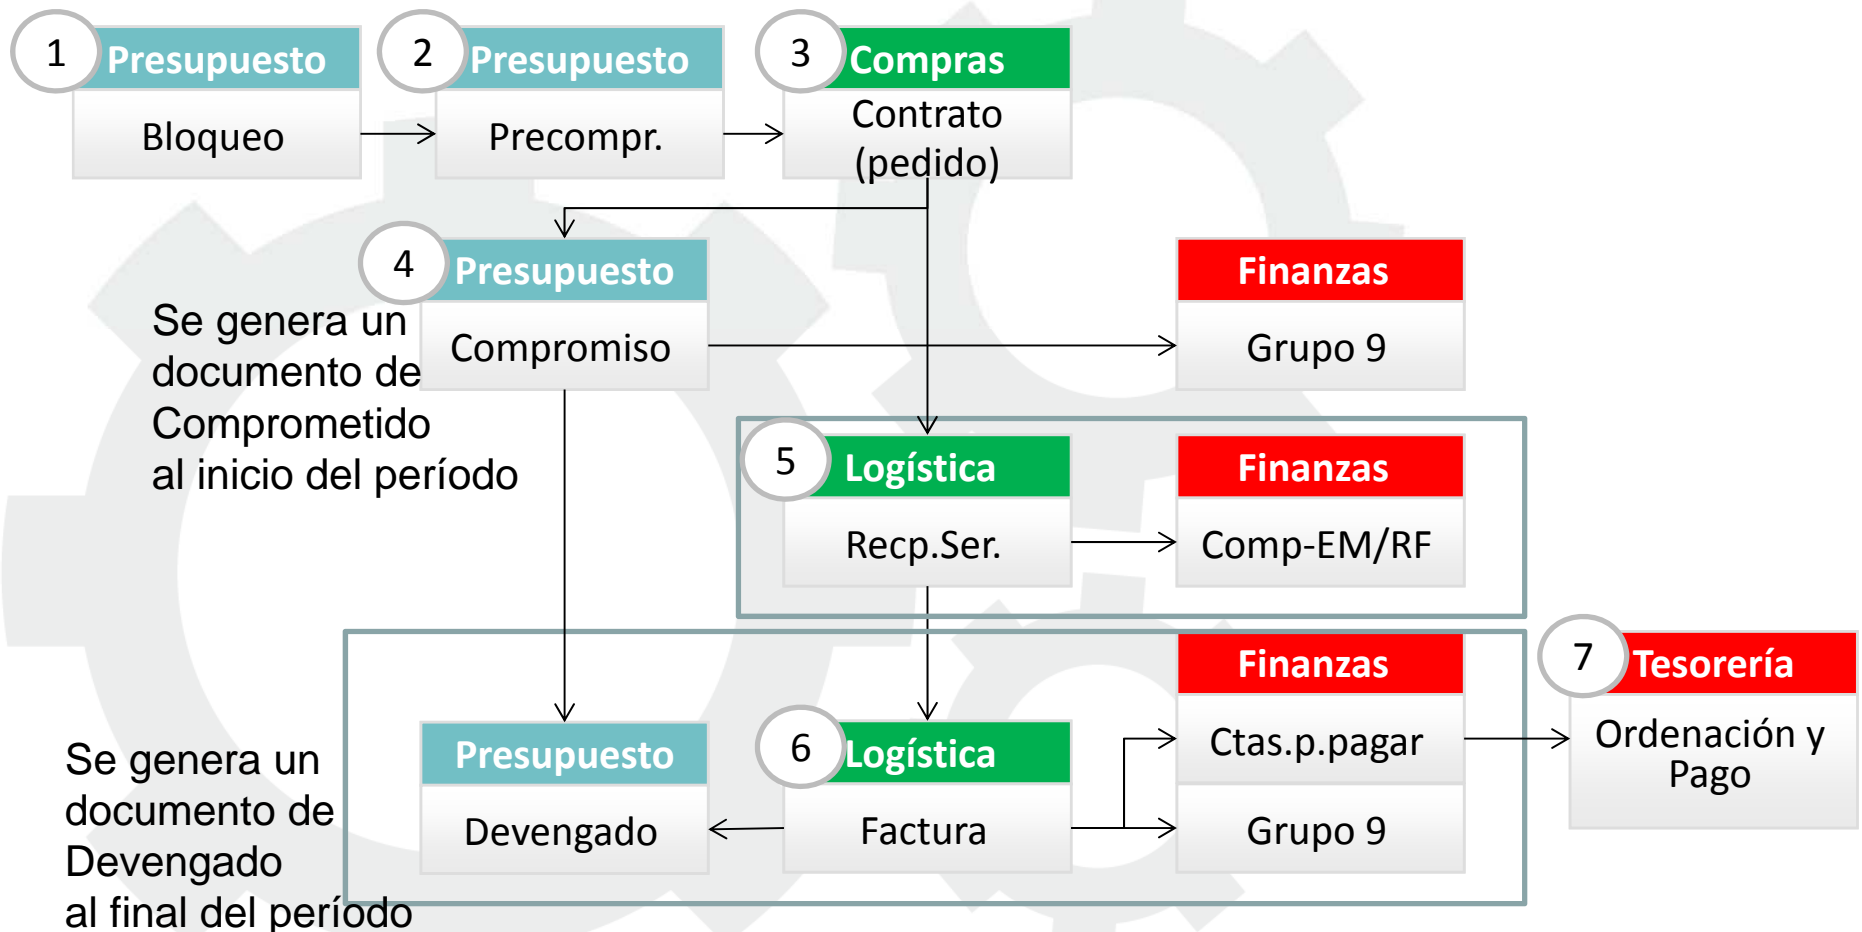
1 Presupuesto
Bloqueo

2 Presupuesto
Precompr.

3 Compras
Contrato (pedido)

4 Presupuesto
Compromiso

Se genera un documento de Comprometido al inicio del período

Finanzas
Grupo 9

5 Logística
Recp.Ser.

Finanzas
Comp-EM/RF

Finanzas
Ctas.p.pagar
Grupo 9

7 Tesorería
Ordenación y Pago

Se genera un documento de Devengado al final del período

Presupuesto
Devengado

6 Logística
Factura